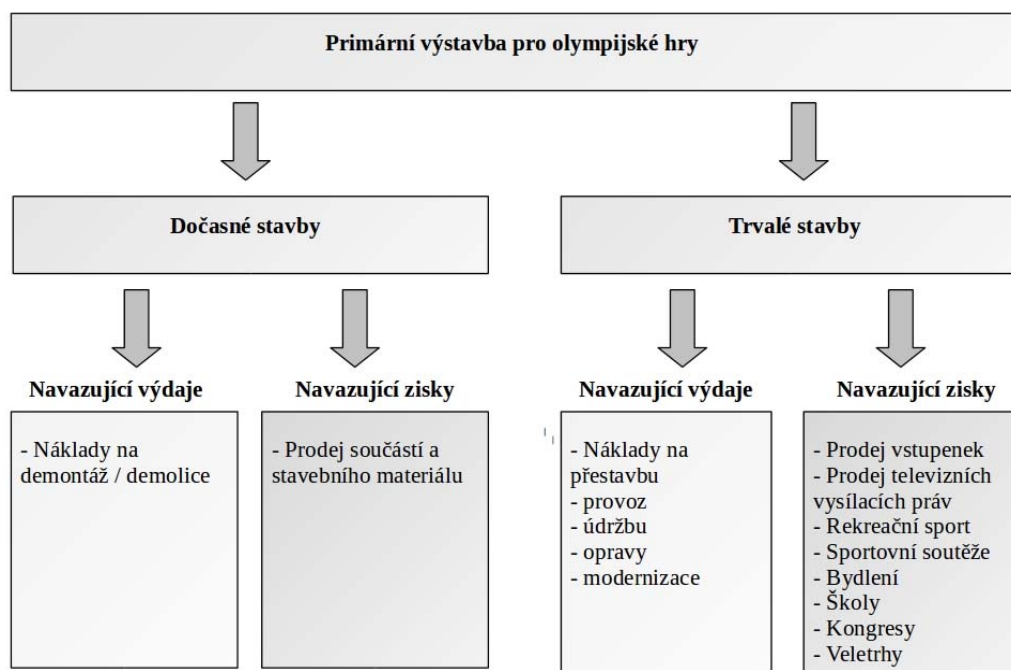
Primární výstavba pro olympijské hry

Dočasné stavby

Trvalé stavby

Navazující výdaje

- Náklady na demontáž / demolice

Navazující zisky

- Prodej součástí a stavebního materiálu

Navazující výdaje

- Náklady na přestavbu
- provoz
- údržbu
- opravy
- modernizace

Navazující zisky

- Prodej vstupenek
- Prodej televizních vysílacích práv
- Rekreační sport
- Sportovní soutěže
- Bydlení
- Školy
- Kongresy
- Veletrhy